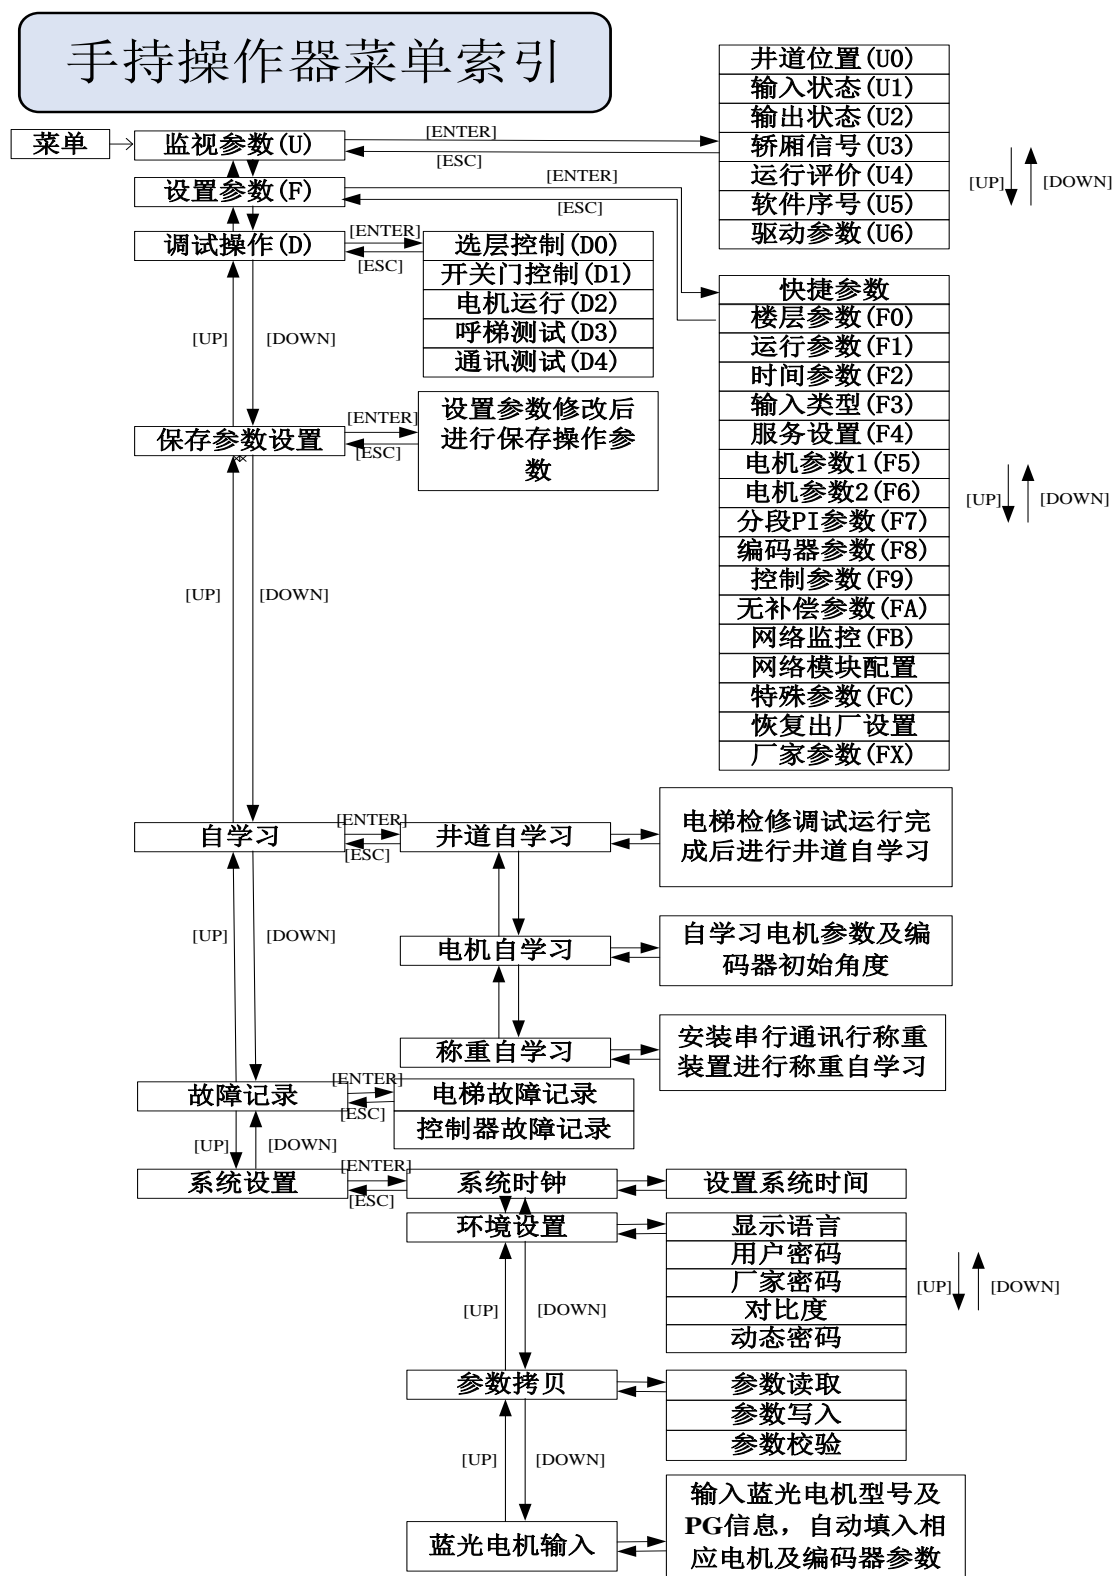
手持操作器菜单索引

菜单
监视参数(U)
[ENTER]
[ESC]
井道位置(U0)
输入状态(U1)
输出状态(U2)
轿厢信号(U3)
运行评价(U4)
软件序号(U5)
驱动参数(U6)
[UP] [DOWN]

设置参数(F)
[ENTER]
[ESC]
快捷参数
楼层参数(F0)
运行参数(F1)
时间参数(F2)
输入类型(F3)
服务设置(F4)
电机参数1(F5)
电机参数2(F6)
分段PI参数(F7)
编码器参数(F8)
控制参数(F9)
无补偿参数(FA)
网络监控(FB)
网络模块配置
特殊参数(FC)
恢复出厂设置
厂家参数(FX)
[UP] [DOWN]

调试操作(D)
[ENTER]
[ESC]
选层控制(D0)
开关门控制(D1)
电机运行(D2)
呼梯测试(D3)
通讯测试(D4)

[UP] [DOWN]

保存参数设置
[ENTER]
[ESC]
设置参数修改后进行保存操作参数

[UP] [DOWN]

自学习
[ENTER]
[ESC]
井道自学习
电梯检修调试运行完成后进行井道自学习
电机自学习
自学习电机参数及编码器初始角度
称重自学习
安装串行通讯行称重装置进行称重自学习

[UP] [DOWN]

故障记录
[ENTER]
[ESC]
电梯故障记录
控制器故障记录

[UP] [DOWN]

系统设置
[ENTER]
[ESC]
系统时钟
设置系统时间
环境设置
显示语言
用户密码
厂家密码
对比度
动态密码
[UP] [DOWN]
[UP] [DOWN]
参数拷贝
参数读取
参数写入
参数校验
[UP] [DOWN]
蓝光电机输入
输入蓝光电机型号及PG信息，自动填入相应电机及编码器参数